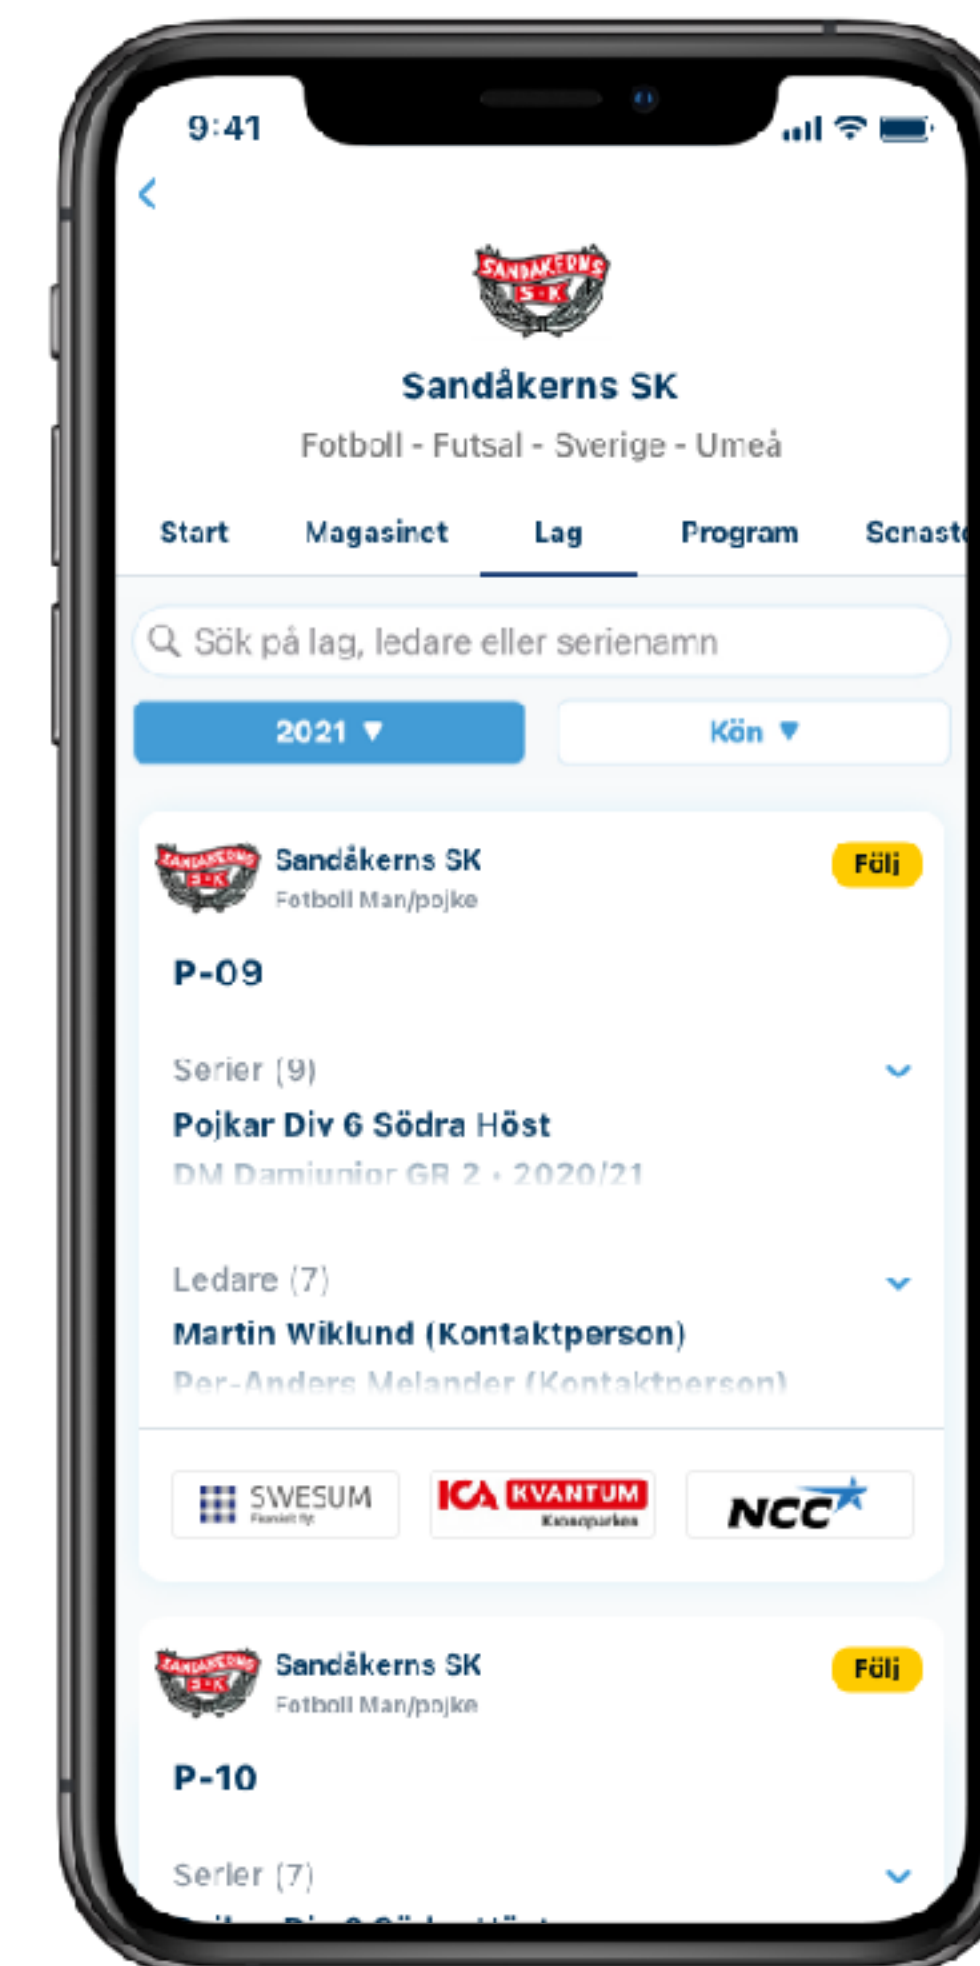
9:41

SANDÅKERNS S-K

Sandåkerns SK

Fotboll - Futsal - Sverige - Umeå

Start Magasinet Lag Program Senast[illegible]

Sök på lag, ledare eller serienamn

2021 ▼ Kön ▼

SANDÅKERNS S-K

Sandåkerns SK
Fotboll Man/pojke

Följ

P-09

Serier (9)

Pojkar Div 6 Södra Höst

DM Damjunior GR 2 - 2020/21

Ledare (7)

Martin Wiklund (Kontaktperson)

Per-Anders Melander (Kontaktperson)

SWESUM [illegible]

ICA KVANTUM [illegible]

NCC

SANDÅKERNS S-K

Sandåkerns SK
Fotboll Man/pojke

Följ

P-10

Serier (7)

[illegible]